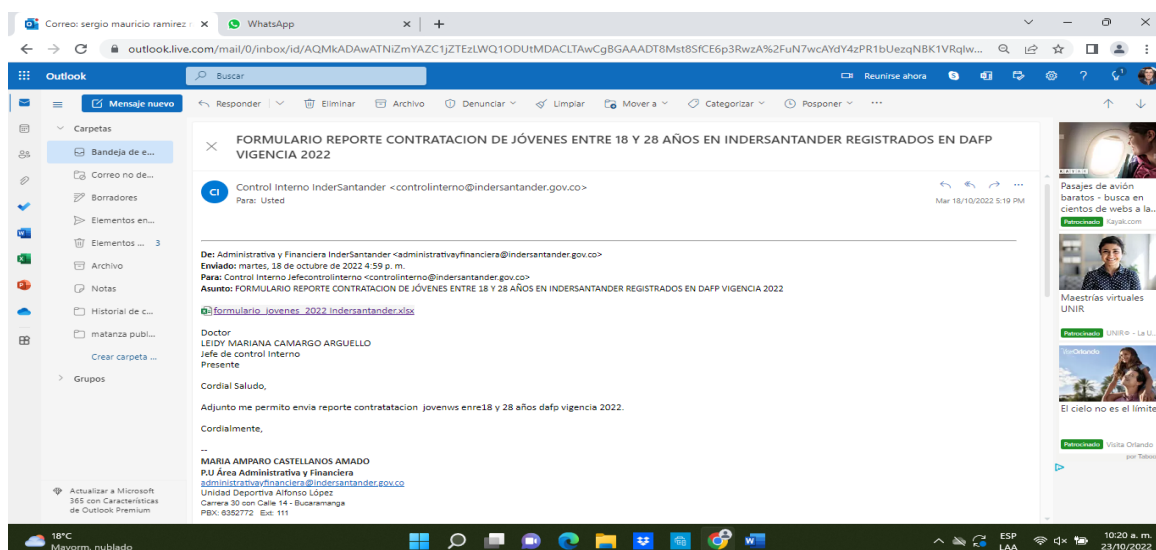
Correo: sergio mauricio ramirez × WhatsApp × +

outlook.live.com/mail/0/inbox/id/AQMkADAwATNiZmYAZC1jZTEzLWQ1ODUtMDACLTAwCgBGAAADT8Mst8SfCE6p3RwzA%2FuN7wcAYdY4zPR1bUezqNBK1VRqlw...

Outlook Buscar Reunirse ahora

Mensaje nuevo Responder Eliminar Archivo Denunciar Limpiar Mover a Categorizar Posponer ...

Carpetas
Bandeja de e...
Correo no de...
Borradores
Elementos en...
Elementos ... 3
Archivo
Notas
Historial de c...
matanza publ...
Crear carpeta ...
Grupos

Actualizar a Microsoft 365 con Características de Outlook Premium

FORMULARIO REPORTE CONTRATACION DE JÓVENES ENTRE 18 Y 28 AÑOS EN INDERSANTANDER REGISTRADOS EN DAFP VIGENCIA 2022

CI Control Interno InderSantander <controlinterno@indersantander.gov.co>
Para: Usted
Mar 18/10/2022 5:19 PM

De: Administrativa y Financiera InderSantander <administrativayfinanciera@indersantander.gov.co>
Enviado: martes, 18 de octubre de 2022 4:59 p. m.
Para: Control Interno Jefecontrolinterno <controlinterno@indersantander.gov.co>
Asunto: FORMULARIO REPORTE CONTRATACION DE JÓVENES ENTRE 18 Y 28 AÑOS EN INDERSANTANDER REGISTRADOS EN DAFP VIGENCIA 2022

formulario_jovenes_2022 indersantander.xlsx

Doctor
LEIDY MARIANA CAMARGO ARGUELLO
Jefe de control Interno
Presente

Cordial Saludo,

Adjunto me permito envia reporte contratatacion jovenws enre18 y 28 años dafp vigencia 2022.

Cordialmente,

--
MARIA AMPARO CASTELLANOS AMADO
P.U Área Administrativa y Financiera
administrativayfinanciera@indersantander.gov.co
Unidad Deportiva Alfonso López
Carrera 30 con Calle 14 - Bucaramanga
PBX: 6352772 Ext: 111

Pasajes de avión baratos - busca en cientos de webs a la...
Patrocinado Kayak.com

Maestrías virtuales UNIR
Patrocinado UNIR - La U...

Visit Orlando
El cielo no es el límite
Patrocinado Visita Orlando
por Taboola

18°C
Mayorm. nublado

ESP LAA 10:20 a. m. 23/10/2022